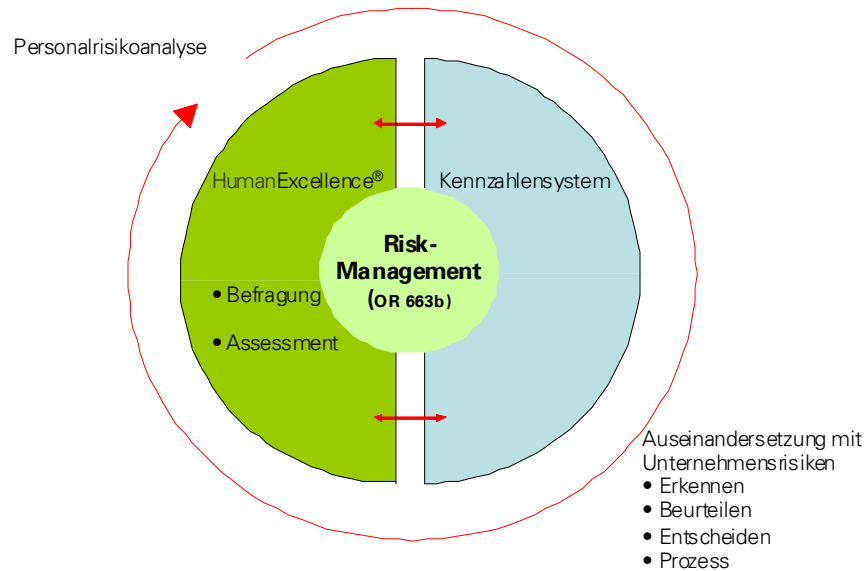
Personalrisikoanalyse

HumanExcellence®

Kennzahlensystem

Risk-Management (OR 663b)

• Befragung

• Assessment

Auseinandersetzung mit Unternehmensrisiken
• Erkennen
• Beurteilen
• Entscheiden
• Prozess